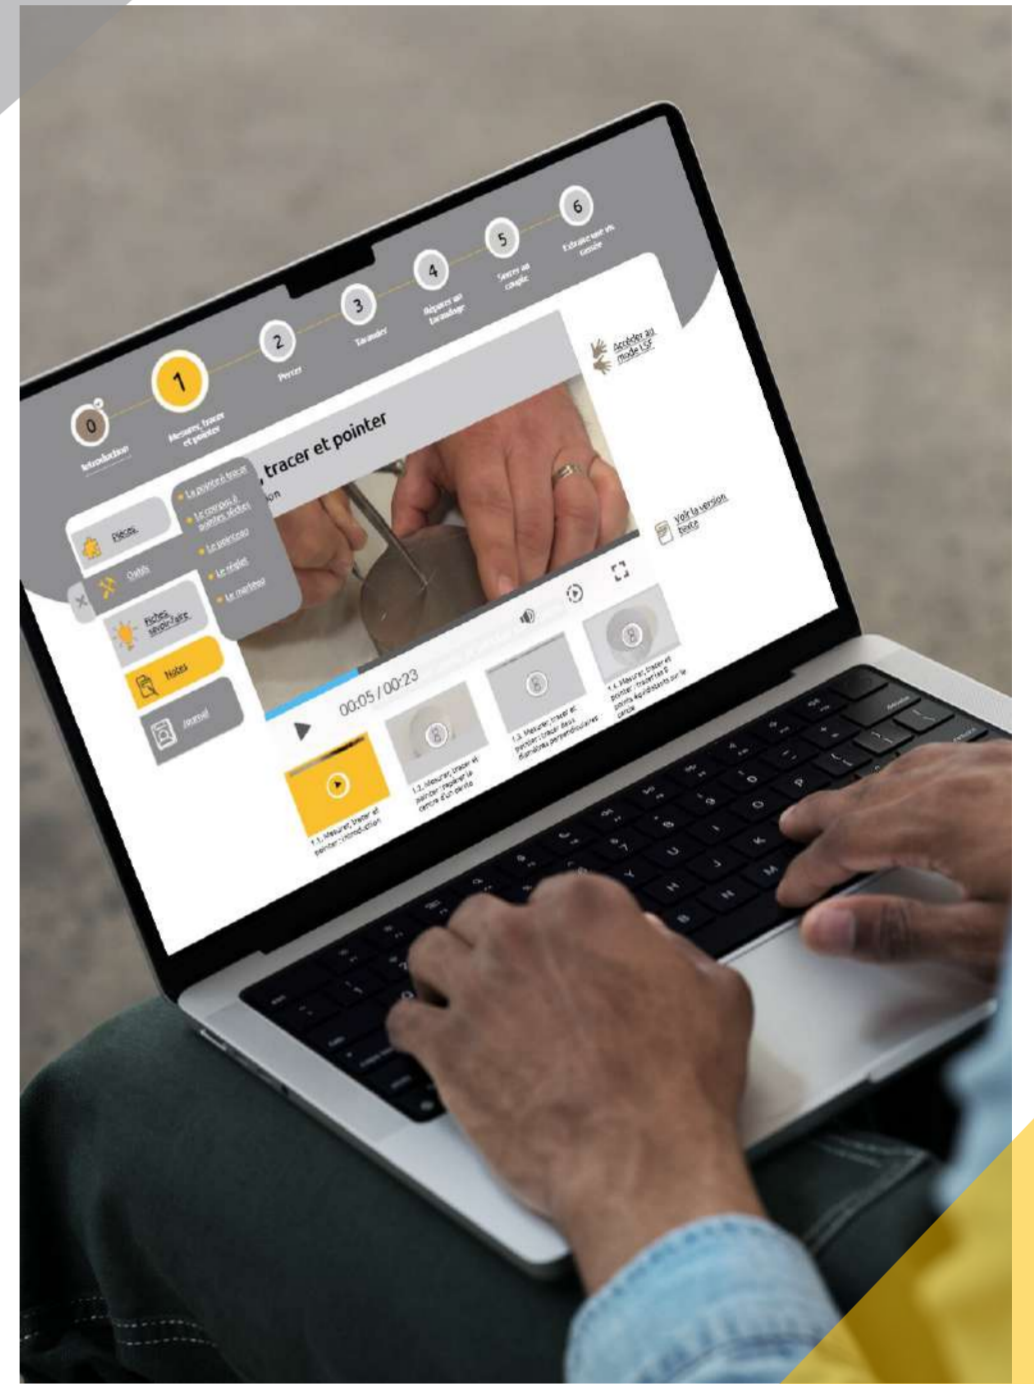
0
Introduction
1
Mesurer, tracer et pointer
2
Percer
3
Tarauder
4
Réparer un taraudage
5
Serrer au couple
6
Extraire une vis cassée

Accéder au mode LSF

tracer et pointer
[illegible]on

Pièces
Outils
Fiches sécurité
Notes
Journal

La pointe à tracer
Le compas à pointes sèches
Le pointeau
La réglet
Le marteau

Voir la version texte

00:05 / 00:23

1.1. Mesurer, tracer et pointer : introduction
1.2. Mesurer, tracer et pointer : repérer le centre d'un cercle
1.3. Mesurer, tracer et pointer : tracer deux diamètres perpendiculaires
1.4. Mesurer, tracer et pointer : tracer les 8 points équidistants sur le cercle